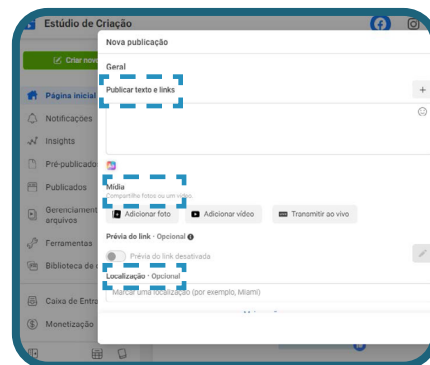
Estúdio de Criação

Criar nov

Página inicial

Notificações

Insights

Pré-publicado

Publicados

Gerenciament arquivos

Ferramentas

Biblioteca de

Caixa de Entra

Monetização

Nova publicação

Geral

Publicar texto e links

+

Mídia

Compartilhe fotos ou um vídeo

Adicionar foto

Adicionar vídeo

Transmitir ao vivo

Prévia do link · Opcional

Prévia do link desativada

Localização · Opcional

Marcar uma localização (por exemplo, Miami)